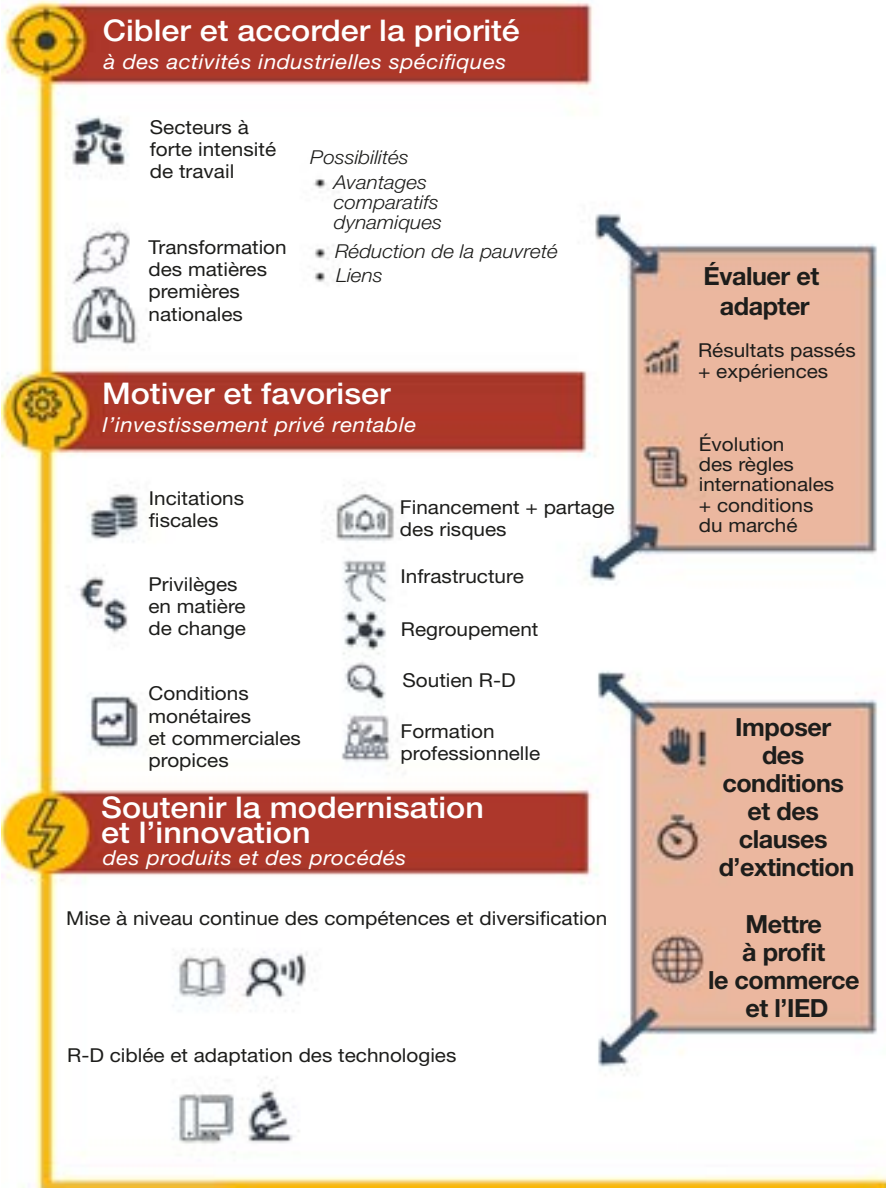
Cibler et accorder la priorité
à des activités industrielles spécifiques

Secteurs à forte intensité de travail

Transformation des matières premières nationales

Possibilités
• Avantages comparatifs dynamiques
• Réduction de la pauvreté
• Liens

Évaluer et adapter

Résultats passés + expériences

Évolution des règles internationales + conditions du marché

Motiver et favoriser
l'investissement privé rentable

Incitations fiscales

Privilèges en matière de change

Conditions monétaires et commerciales propices

Financement + partage des risques

Infrastructure

Regroupement

Soutien R-D

Formation professionnelle

Imposer des conditions et des clauses d'extinction

Soutenir la modernisation et l'innovation
des produits et des procédés

Mise à niveau continue des compétences et diversification

Mettre à profit le commerce et l'IED

R-D ciblée et adaptation des technologies